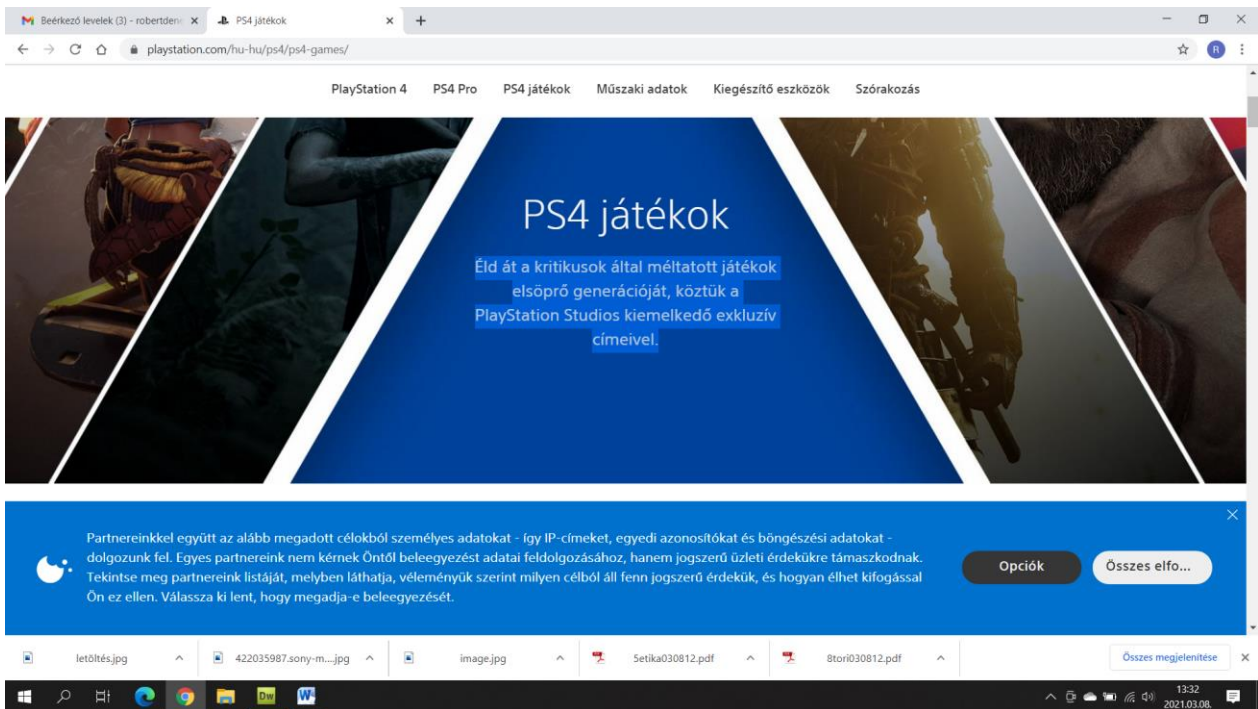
Beérkező levelek (3) - robertden × PS4 játékok × +

playstation.com/hu-hu/ps4/ps4-games/

R

PlayStation 4 PS4 Pro PS4 játékok Műszaki adatok Kiegészítő eszközök Szórakozás

PS4 játékok

Éld át a kritikusok által méltatott játékok elsöprő generációját, köztük a PlayStation Studios kiemelkedő exkluzív címeivel.

Partnereinkkel együtt az alább megadott célokból személyes adatokat - így IP-címeket, egyedi azonosítókat és böngészési adatokat - dolgozunk fel. Egyes partnereink nem kérnek Öntől beleegyezést adatai feldolgozásához, hanem jogszerű üzleti érdekükre támaszkodnak. Tekintse meg partnereink listáját, melyben láthatja, véleményük szerint milyen célból áll fenn jogszerű érdekük, és hogyan élhet kifogással Ön ez ellen. Válassza ki lent, hogy megadja-e beleegyezését.

Opciók Összes elfo...

letöltés.jpg 422035987.sony-m....jpg image.jpg 5etika030812.pdf 8tori030812.pdf Összes megjelenítése

Dw W

13:32
2021.03.08.